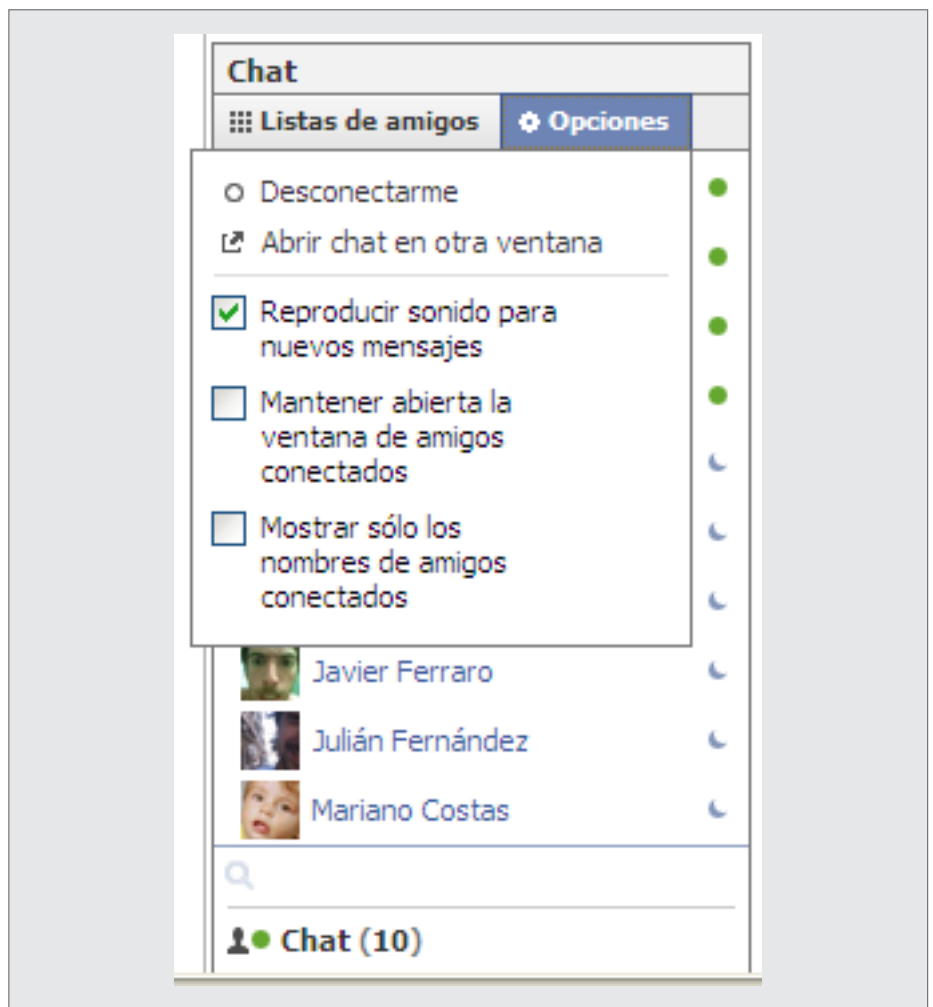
Chat

Listas de amigos
Opciones

Desconectarme
Abrir chat en otra ventana

Reproducir sonido para nuevos mensajes

Mantener abierta la ventana de amigos conectados

Mostrar sólo los nombres de amigos conectados

Javier Ferraro
Julián Fernández
Mariano Costas

Chat (10)